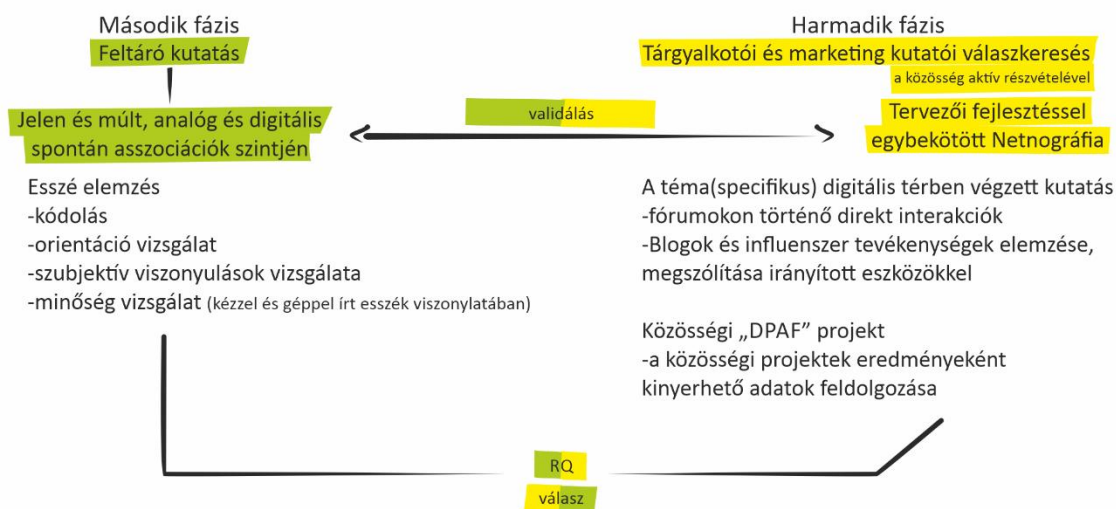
Második fázis
Feltáró kutatás

Jelen és múlt, analóg és digitális spontán asszociációk szintjén

Esszé elemzés
-kódolás
-orientáció vizsgálat
-szubjektív viszonyulások vizsgálata
-minőség vizsgálat (kézzel és géppel írt esszék viszonylatában)

validálás

Harmadik fázis
Tárgyalkotói és marketing kutatói válaszkeresés
a közösség aktív részvételével

Tervezői fejlesztéssel egybekötött Netnográfia

A téma(specifikus) digitális térben végzett kutatás
-fórumokon történő direkt interakciók
-Blogok és influenszer tevékenységek elemzése, megszólítása irányított eszközökkel

Közösségi „DPAF" projekt
-a közösségi projektek eredményeként kinyerhető adatok feldolgozása

RQ
válasz